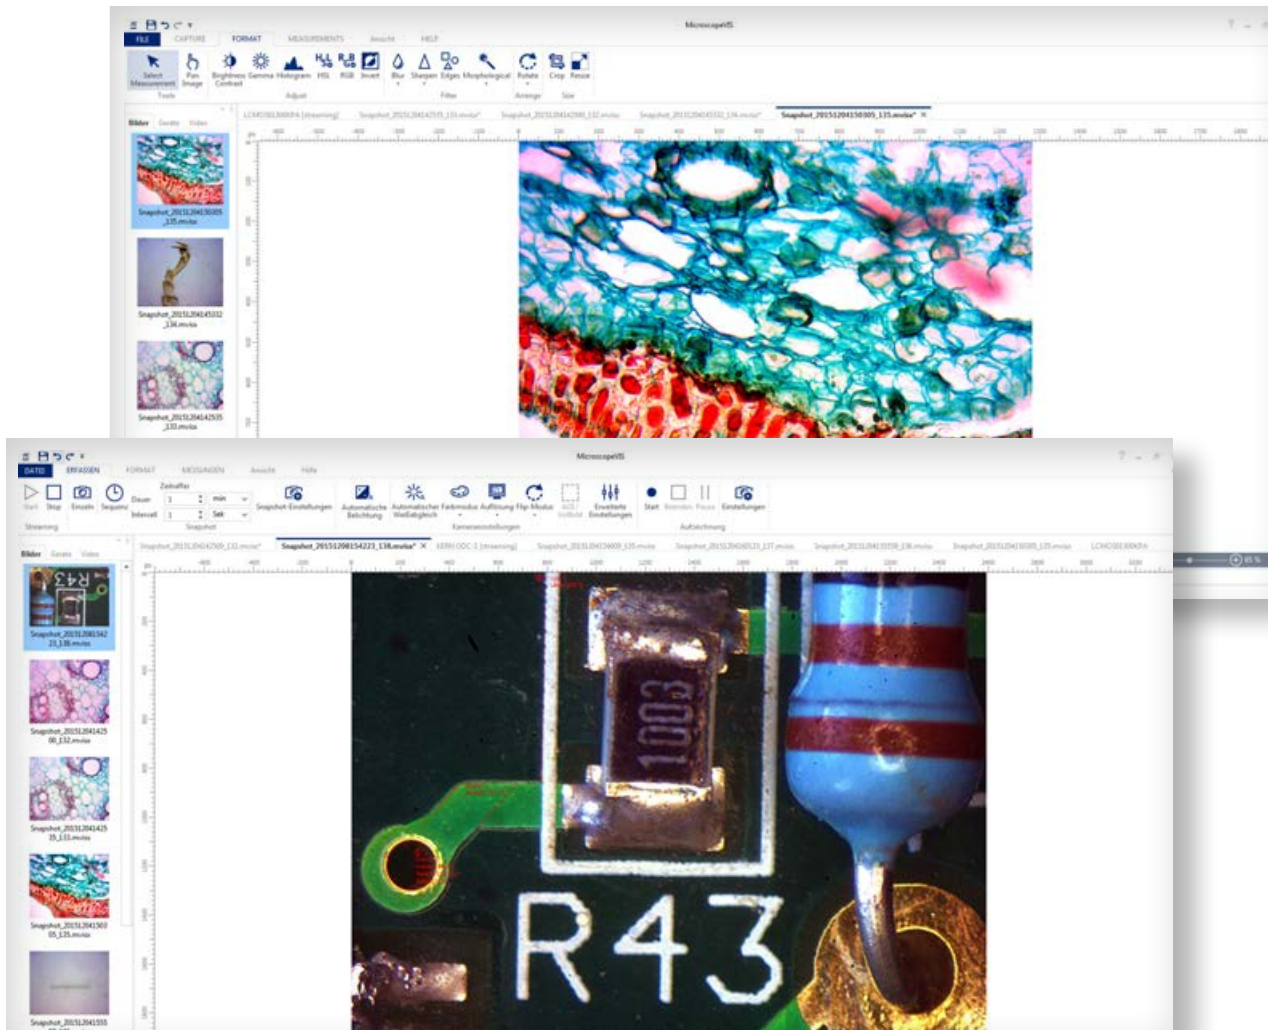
MicroscopeVIS

FILE CAPTURE FORMAT MEASUREMENTS Ansicht HELP

Select Measurement Pan Image Brightness Contrast Gamma Histogram HSL RGB Invert Blur Sharpen Edges Morphological Rotate Crop Resize

Tools Adjust Filter Arrange Size

Bilder Geräte Video

Snapshot_20151204150305_135.mvisx*

Snapshot_20151204150305_135.mvisx

Snapshot_20151204145332_134.mvisx

Snapshot_20151204142535_133.mvisx

MicroscopeVIS

DATEI ERFASSEN FORMAT MESSUNGEN Ansicht Hilfe

Start Stop Einzeln Sequenz Dauer Intervall Zeitraffer min Sek Snapshot-Einstellungen Automatische Belichtung Automatischer Weißabgleich Farbmodus Auflösung Flip-Modus Erweiterte Einstellungen Start Pause Einstellungen

Streaming Snapshot Kameraeinstellungen Aufzeichnung

Bilder Geräte Video

Snapshot_20151208154223_138.mvisx* ×

Snapshot_20151208154223_138.mvisx

Snapshot_20151204142508_132.mvisx

Snapshot_20151204142535_133.mvisx

Snapshot_20151204150305_135.mvisx

Snapshot_20151204155

1003

R43

65 %